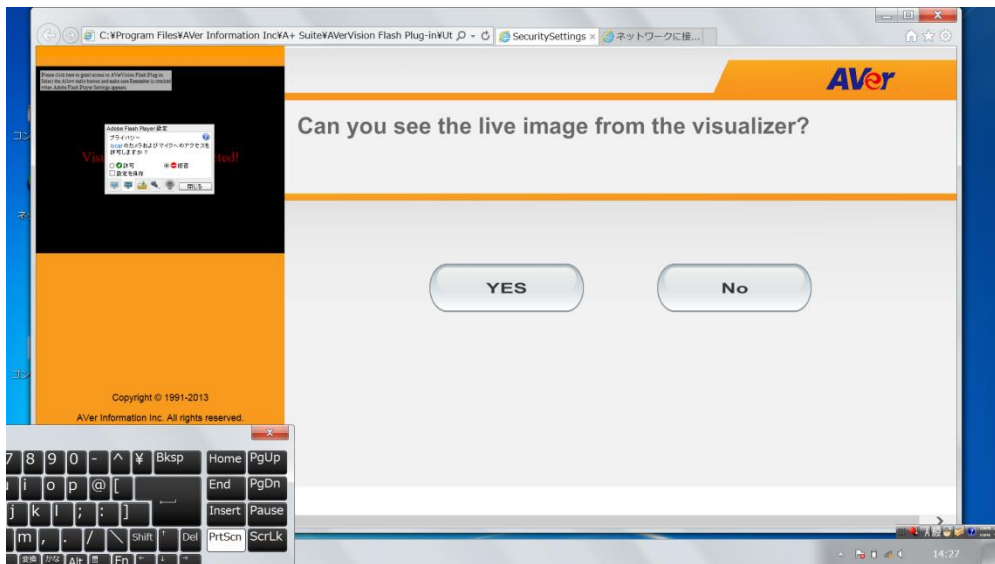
C:¥Program Files¥AVer Information Inc¥A+ Suite¥AVerVision Flash Plug-in¥Ut
SecuritySettings
ネットワークに接...

AVer

Can you see the live image from the visualizer?

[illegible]

Adobe Flash Player 設定
プライバシー
local のカメラおよびマイクへのアクセスを許可しますか？
許可
拒否
設定を保存
閉じる

Vis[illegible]cted!

YES
No

Copyright © 1991-2013
AVer Information Inc. All rights reserved.

7 8 9 0 - ^ ¥ Bksp Home PgUp
i o p @ [ End PgDn
j k l ; : ] Insert Pause
m , . / \ Shift Del PrtScn ScrLk
変換 かな Alt Fn

14:27